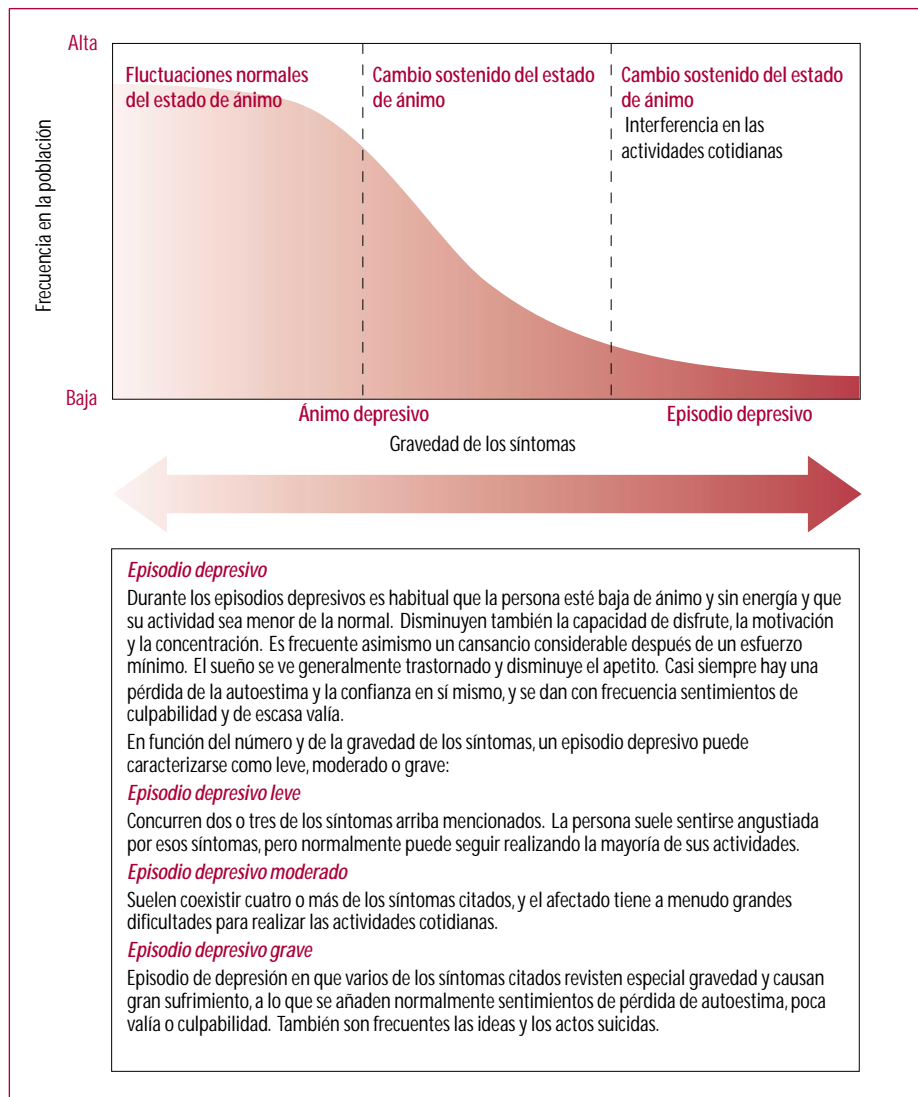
Alta

Frecuencia en la población

Baja

Fluctuaciones normales del estado de ánimo

Cambio sostenido del estado de ánimo

Cambio sostenido del estado de ánimo
Interferencia en las actividades cotidianas

Ánimo depresivo

Episodio depresivo

Gravedad de los síntomas

Episodio depresivo

Durante los episodios depresivos es habitual que la persona esté baja de ánimo y sin energía y que su actividad sea menor de la normal. Disminuyen también la capacidad de disfrute, la motivación y la concentración. Es frecuente asimismo un cansancio considerable después de un esfuerzo mínimo. El sueño se ve generalmente trastornado y disminuye el apetito. Casi siempre hay una pérdida de la autoestima y la confianza en sí mismo, y se dan con frecuencia sentimientos de culpabilidad y de escasa valía.

En función del número y de la gravedad de los síntomas, un episodio depresivo puede caracterizarse como leve, moderado o grave:

Episodio depresivo leve

Concurren dos o tres de los síntomas arriba mencionados. La persona suele sentirse angustiada por esos síntomas, pero normalmente puede seguir realizando la mayoría de sus actividades.

Episodio depresivo moderado

Suelen coexistir cuatro o más de los síntomas citados, y el afectado tiene a menudo grandes dificultades para realizar las actividades cotidianas.

Episodio depresivo grave

Episodio de depresión en que varios de los síntomas citados revisten especial gravedad y causan gran sufrimiento, a lo que se añaden normalmente sentimientos de pérdida de autoestima, poca valía o culpabilidad. También son frecuentes las ideas y los actos suicidas.